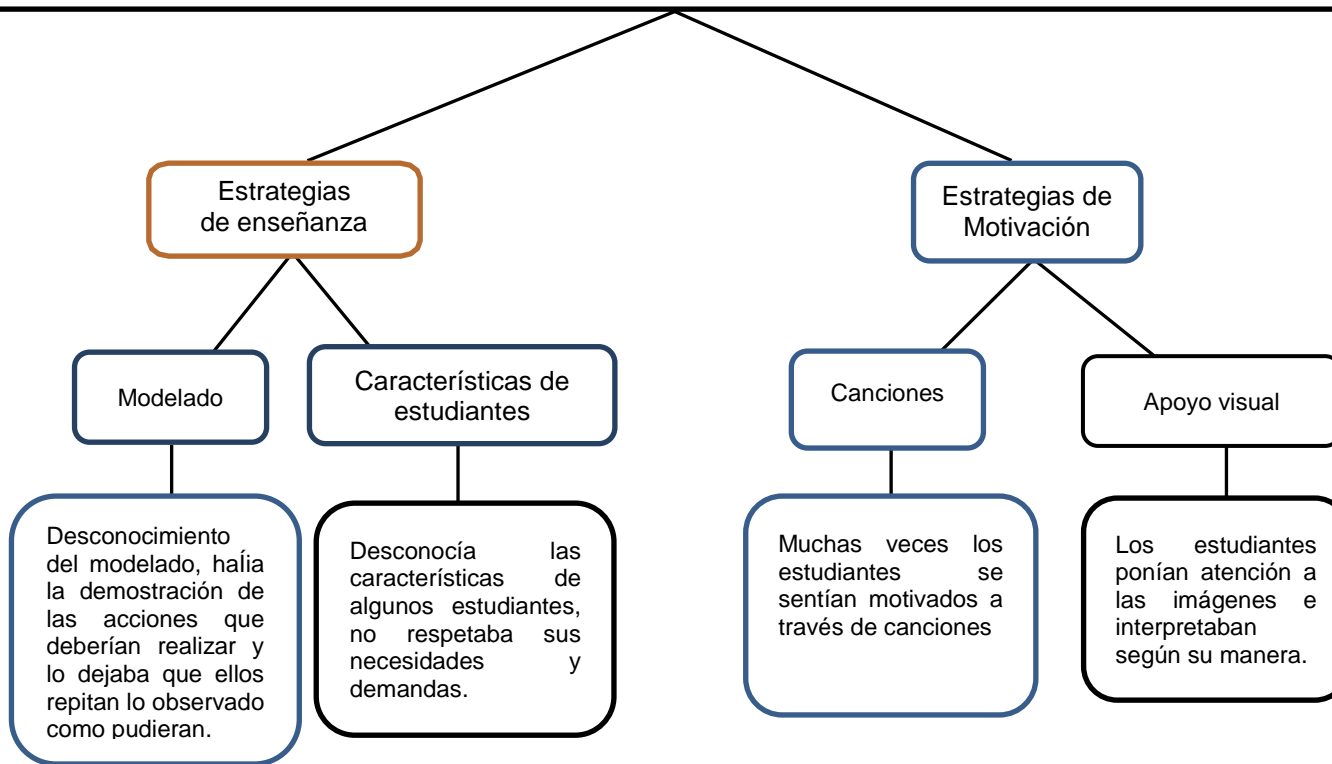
Estrategias de enseñanza

Estrategias de Motivación

Modelado

Características de estudiantes

Canciones

Apoyo visual

Desconocimiento del modelado, haĺia la demostración de las acciones que deberían realizar y lo dejaba que ellos repitan lo observado como pudieran.

Desconocía las características de algunos estudiantes, no respetaba sus necesidades y demandas.

Muchas veces los estudiantes se sentían motivados a través de canciones

Los estudiantes ponían atención a las imágenes e interpretaban según su manera.